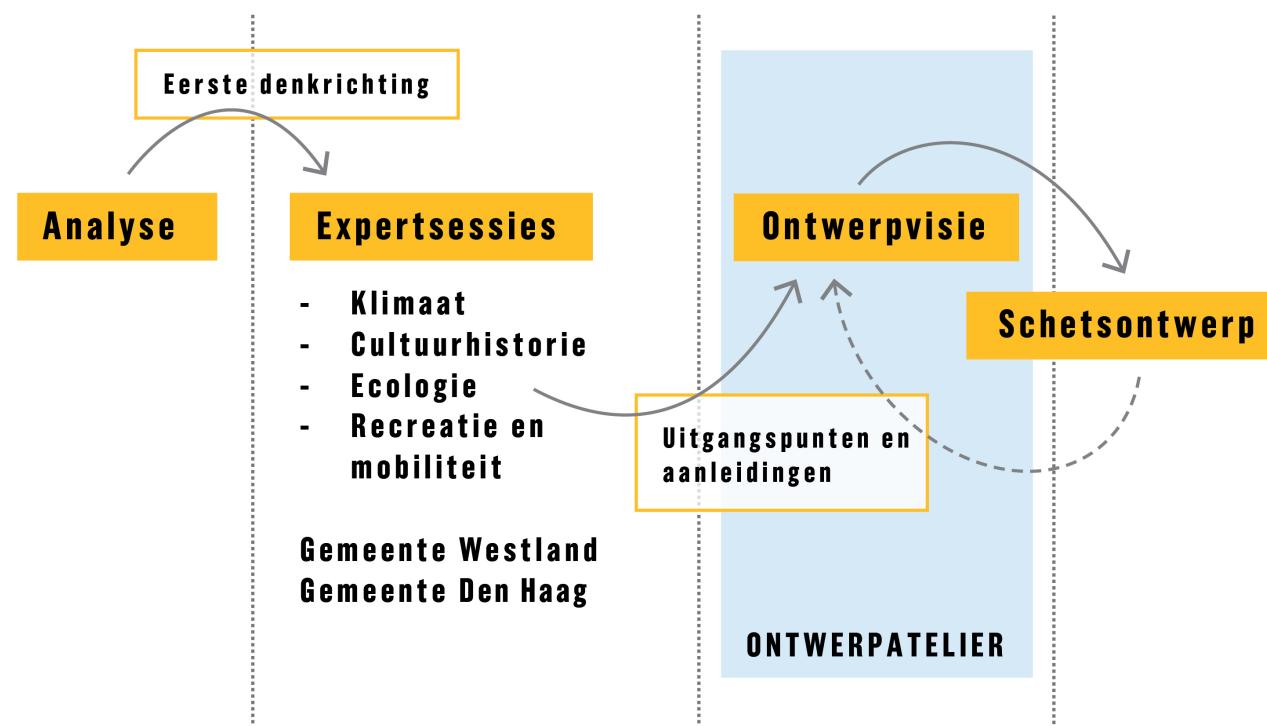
Eerste denkrichting

Analyse

Expertsessies

- Klimaat
- Cultuurhistorie
- Ecologie
- Recreatie en mobiliteit

Gemeente Westland
Gemeente Den Haag

Uitgangspunten en aanleidingen

Ontwerpvisie

Schetsontwerp

ONTWERPATELIER